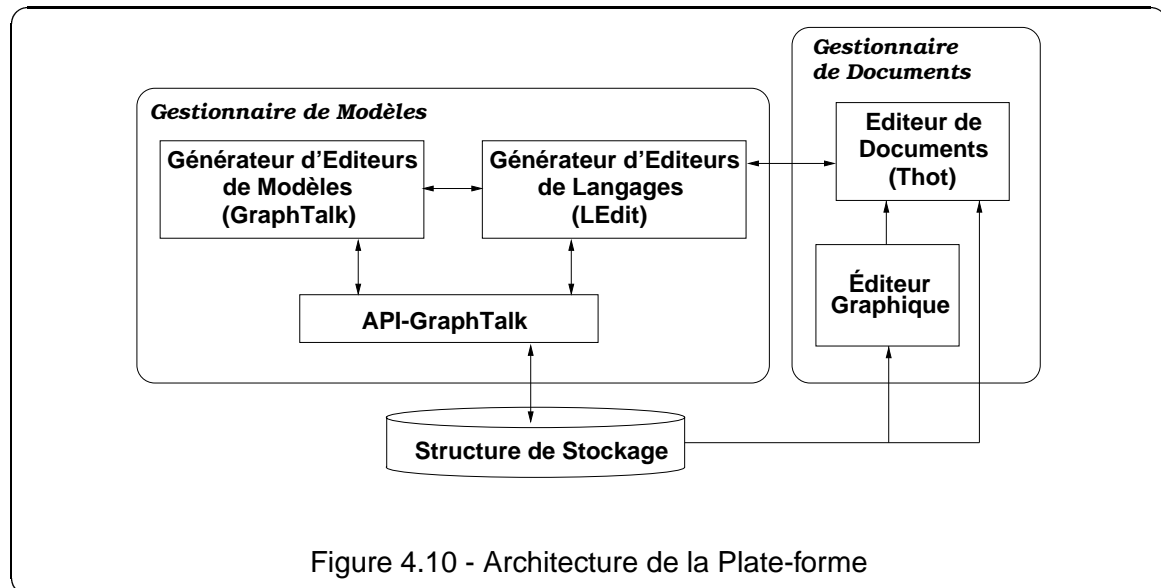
Gestionnaire de Modèles

Générateur d'Editeurs de Modèles (GraphTalk)

Générateur d'Editeurs de Langages (LEdit)

API-GraphTalk

Gestionnaire de Documents

Editeur de Documents (Thot)

Éditeur Graphique

Structure de Stockage

Figure 4.10 - Architecture de la Plate-forme